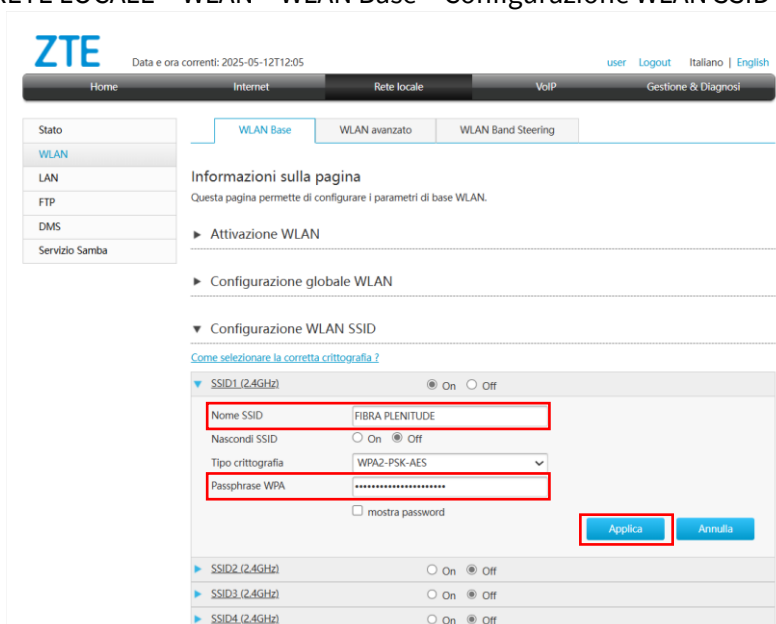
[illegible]ETE LOCALE – WLAN – WLAN Base – Configurazione WLAN SSID

ZTE

Data e ora correnti: 2025-05-12T12:05

user Logout Italiano | English

Home Internet Rete locale VoIP Gestione & Diagnosi

Stato
WLAN
LAN
FTP
DMS
Servizio Samba

WLAN Base WLAN avanzato WLAN Band Steering

Informazioni sulla pagina

Questa pagina permette di configurare i parametri di base WLAN.

► Attivazione WLAN

► Configurazione globale WLAN

▼ Configurazione WLAN SSID

Come selezionare la corretta crittografia ?

▼ SSID1 (2.4GHz) On Off

Nome SSID FIBRA PLENITUDE

Nascondi SSID On Off

Tipo crittografia WPA2-PSK-AES

Passphrase WPA ••••••••••••••••••••••

mostra password

Applica Annulla

► SSID2 (2.4GHz) On Off

► SSID3 (2.4GHz) On Off

► SSID4 (2.4GHz) On Off